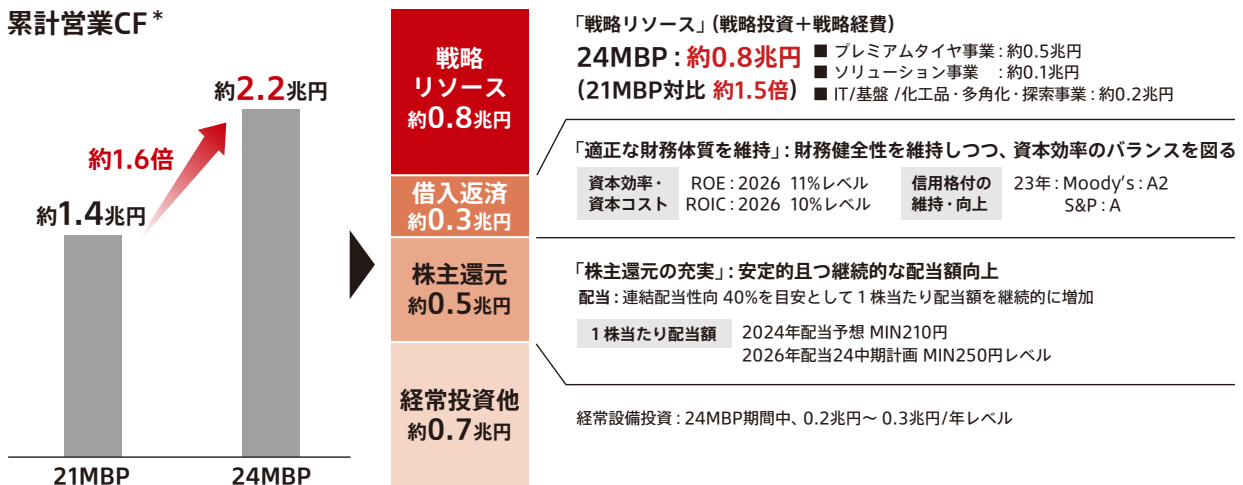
累計営業CF＊

約2.2兆円

約1.6倍

約1.4兆円

21MBP

24MBP

戦略リソース
約0.8兆円

借入返済
約0.3兆円

株主還元
約0.5兆円

経常投資他
約0.7兆円

「戦略リソース」（戦略投資＋戦略経費）

24MBP：約0.8兆円
（21MBP対比 約1.5倍）

■ プレミアムタイヤ事業：約0.5兆円
■ ソリューション事業　：約0.1兆円
■ IT/基盤 /化工品・多角化・探索事業：約0.2兆円

「適正な財務体質を維持」：財務健全性を維持しつつ、資本効率のバランスを図る

| 資本効率・資本コスト | ROE：2026 11%レベル ROIC：2026 10%レベル | 信用格付の維持・向上 | 23年：Moody's：A2 S&P：A |
|---|---|---|---|

「株主還元の充実」：安定的且つ継続的な配当額向上

配当：連結配当性向 40%を目安として 1 株当たり配当額を継続的に増加

1 株当たり配当額　2024年配当予想 MIN210円
2026年配当24中期計画 MIN250円レベル

経常設備投資：24MBP期間中、0.2兆円～ 0.3兆円/年レベル